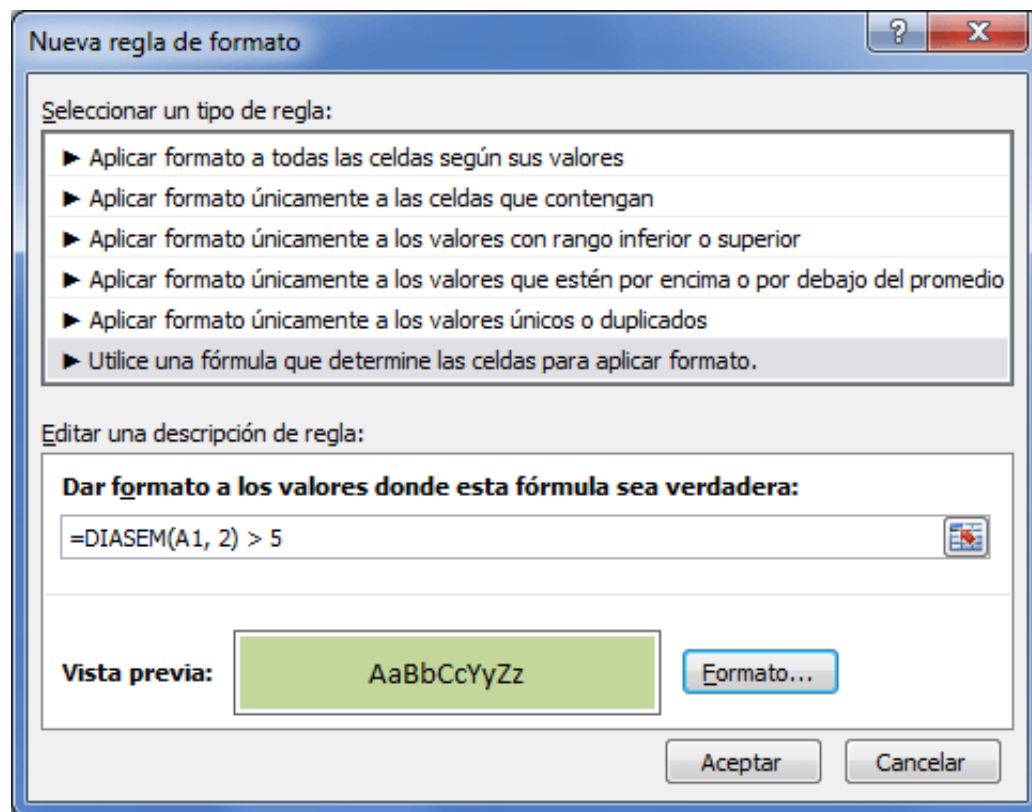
Nueva regla de formato

?

X

Seleccionar un tipo de regla:

► Aplicar formato a todas las celdas según sus valores
► Aplicar formato únicamente a las celdas que contengan
► Aplicar formato únicamente a los valores con rango inferior o superior
► Aplicar formato únicamente a los valores que estén por encima o por debajo del promedio
► Aplicar formato únicamente a los valores únicos o duplicados
► Utilice una fórmula que determine las celdas para aplicar formato.

Editar una descripción de regla:

Dar formato a los valores donde esta fórmula sea verdadera:

=DIASEM(A1, 2) > 5

Vista previa:

AaBbCcYyZz

Formato...

Aceptar

Cancelar